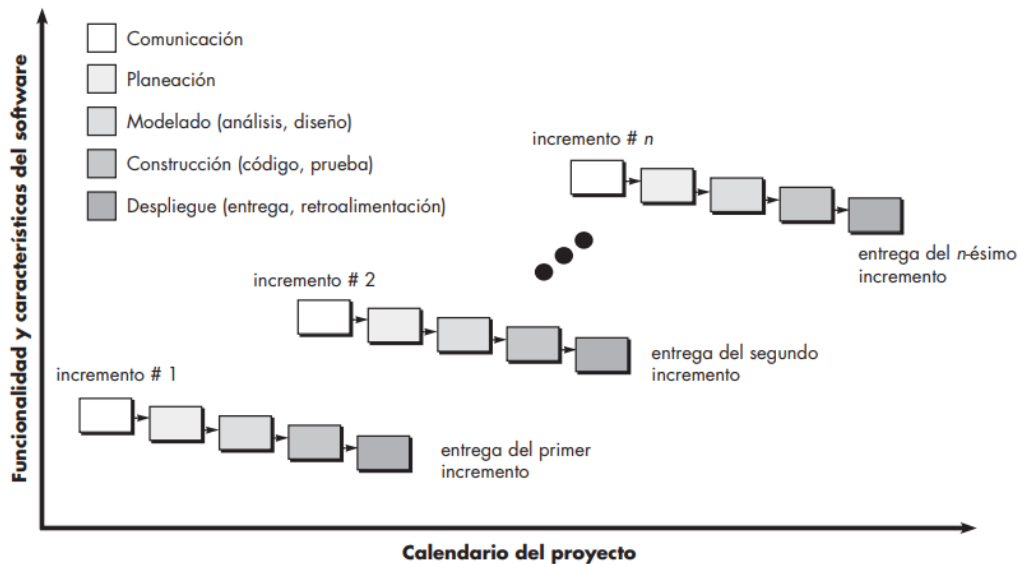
Funcionalidad y características del software

Comunicación
Planeación
Modelado (análisis, diseño)
Construcción (código, prueba)
Despliegue (entrega, retroalimentación)

incremento # n

entrega del n-ésimo incremento

incremento # 2

entrega del segundo incremento

incremento # 1

entrega del primer incremento

Calendario del proyecto